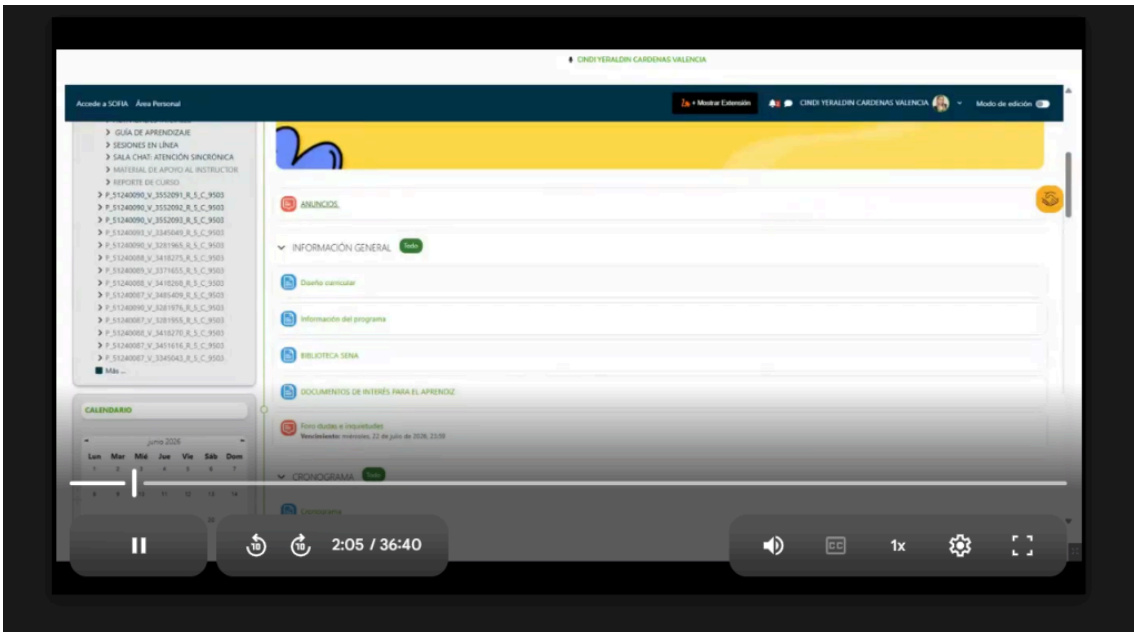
CINDI YERALDIN CARDENAS VALENCIA

Accede a SOFIA Área Personal

+ Mostrar Extensión

CINDI YERALDIN CARDENAS VALENCIA

Modo de edición

> GUÍA DE APRENDIZAJE
> SESIONES EN LÍNEA
> SALA CHAT: ATENCIÓN SINCRÓNICA
> MATERIAL DE APOYO AL INSTRUCTOR
> REPORTE DE CURSO
> P_51240090_V_3552091_R_5_C_9503
> P_51240090_V_3552092_R_5_C_9503
> P_51240090_V_3552093_R_5_C_9503
> P_51240093_V_3345049_R_5_C_9503
> P_51240090_V_3281965_R_5_C_9503
> P_51240088_V_3418275_R_5_C_9503
> P_51240085_V_3371655_R_5_C_9503
> P_51240085_V_3418268_R_5_C_9503
> P_51240087_V_3485409_R_5_C_9503
> P_51240090_V_3281976_R_5_C_9503
> P_51240087_V_3281955_R_5_C_9503
> P_51240088_V_3418270_R_5_C_9503
> P_51240087_V_3451616_R_5_C_9503
> P_51240087_V_3345043_R_5_C_9503
Más ...

CALENDARIO

junio 2026

| Lun | Mar | Mié | Jue | Vie | Sáb | Dom |
|---|---|---|---|---|---|---|
| 1 | 2 | 3 | 4 | 5 | 6 | 7 |
| 8 | 9 | 10 | 11 | 12 | 13 | 14 |

ANUNCIOS

INFORMACIÓN GENERAL Todo

Diseño curricular

Información del programa

BIBLIOTECA SENA

DOCUMENTOS DE INTERÉS PARA EL APRENDIZ

Foro dudas e inquietudes
Vencimiento: miércoles, 22 de julio de 2026, 23:59

CRONOGRAMA Todo

Cronograma

2:05 / 36:40

1x